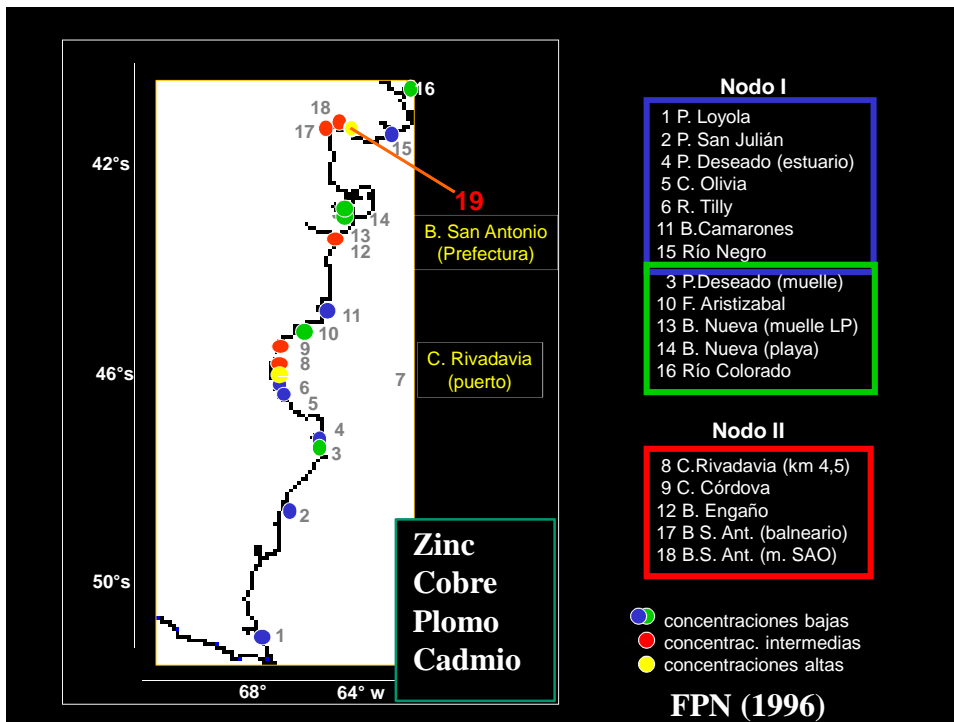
16
18
17
15
42°s
19
14
13
12
B. San Antonio (Prefectura)
11
10
9
8
C. Rivadavia (puerto)
46°s
7
6
5
4
3
2
50°s
1
68°
64° w

Zinc
Cobre
Plomo
Cadmio

Nodo I

1 P. Loyola
2 P. San Julián
4 P. Deseado (estuario)
5 C. Olivia
6 R. Tilly
11 B.Camarones
15 Río Negro

3 P.Deseado (muelle)
10 F. Aristizabal
13 B. Nueva (muelle LP)
14 B. Nueva (playa)
16 Río Colorado

Nodo II

8 C.Rivadavia (km 4,5)
9 C. Córdova
12 B. Engaño
17 B S. Ant. (balneario)
18 B.S. Ant. (m. SAO)

concentraciones bajas
concentrac. intermedias
concentraciones altas

FPN (1996)